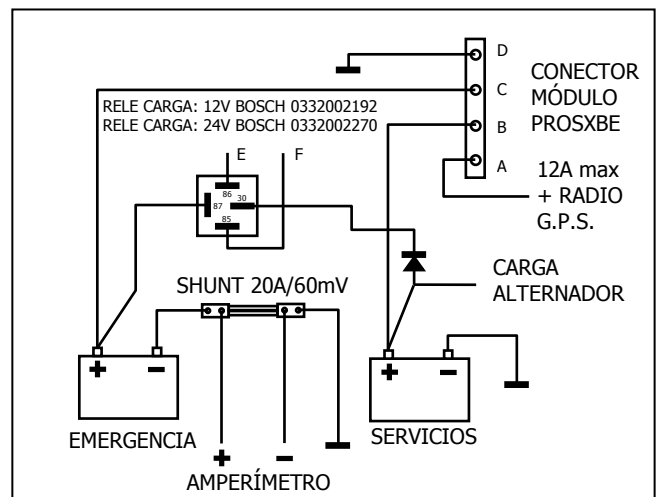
D
C
B
A
CONECTOR MÓDULO PROSXBE
RELE CARGA: 12V BOSCH 0332002192
RELE CARGA: 24V BOSCH 0332002270
E
F
86
87
30
85
12A max + RADIO G.P.S.
CARGA ALTERNADOR
SHUNT 20A/60mV
+
−
+
−
EMERGENCIA
SERVICIOS
+
−
AMPERÍMETRO